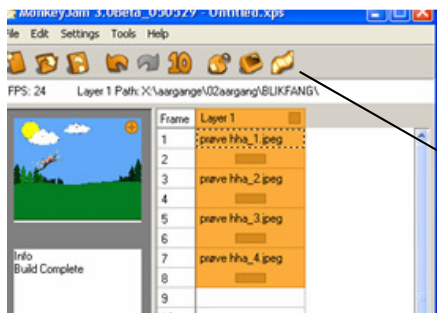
MonkeyJam 3.0Beta_090529 - Untitled.xps

ile Edit Settings Tools Help

10

FPS: 24 Layer 1 Path: X:\aargange\02aargang\BLIKFANG\

| Frame | Layer 1 |
|---|---|
| 1 | prøve hha_1.jpeg |
| 2 | |
| 3 | prøve hha_2.jpeg |
| 4 | |
| 5 | prøve hha_3.jpeg |
| 6 | |
| 7 | prøve hha_4.jpeg |
| 8 | |
| 9 | |

Info
Build Complete